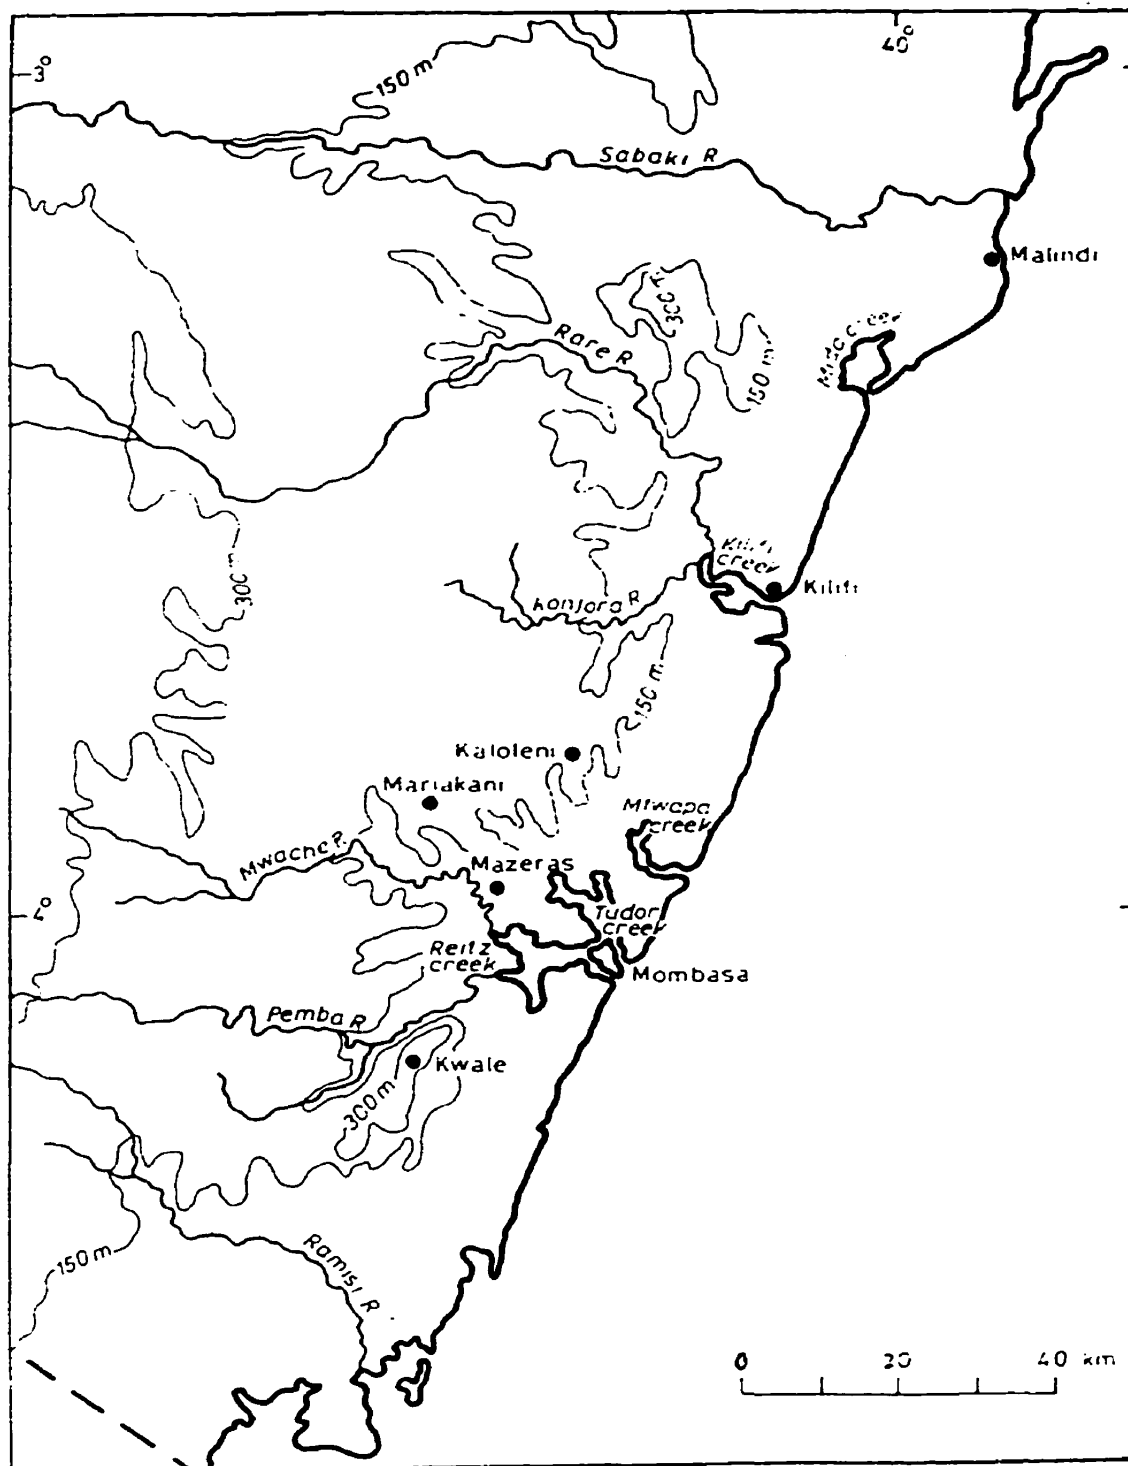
3°
150 m
40°
Sabaki R
Malindi
300 m
Mida creek
Rare R
150 m
Kilifi creek
Kilifi
Konjora R
300 m
150 m
Kaloleni
Mariakani
Mtwapa creek
Mwache R
Mazeras
4°
Tudor creek
Reitz creek
Mombasa
Pemba R
Kwale
300 m
150 m
Ramisi R
0
20
40 km